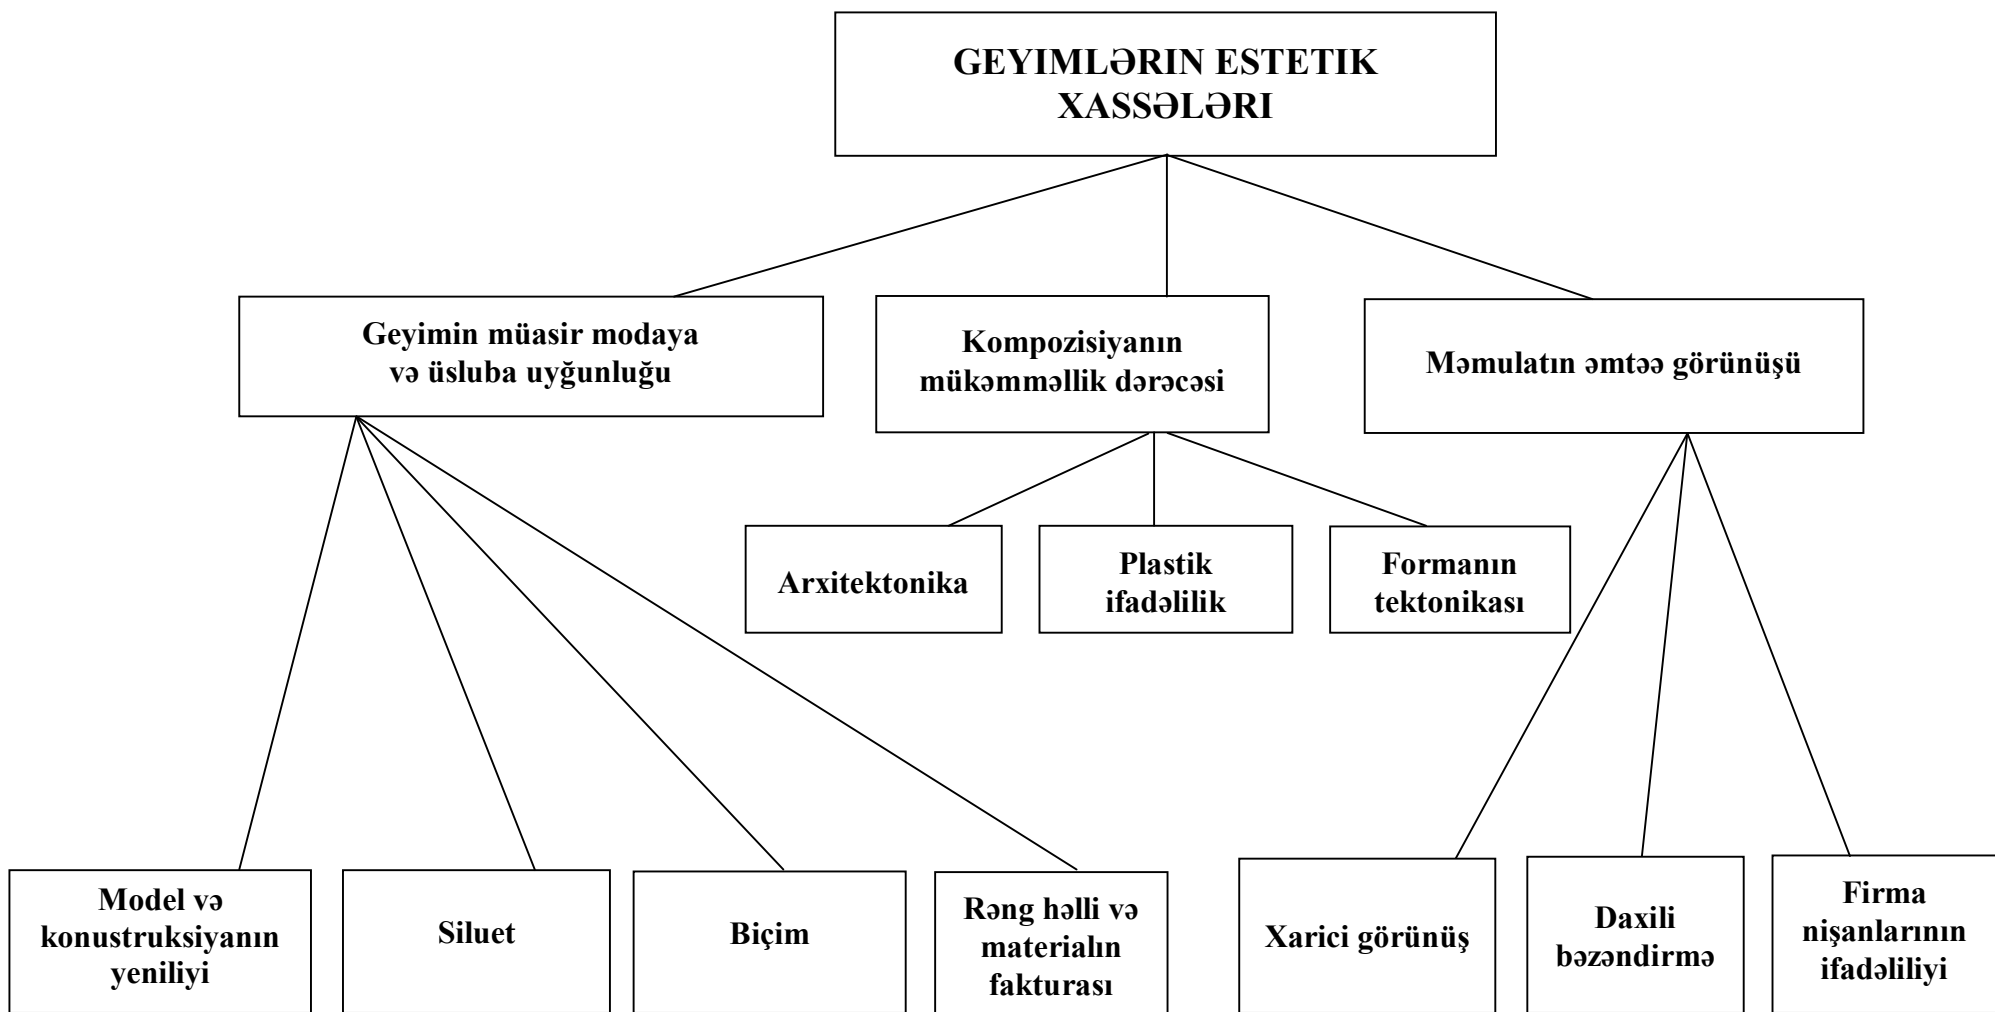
GEYIMLƏRIN ESTETIK XASSƏLƏRI

Geyimin müasir modaya və üsluba uyğunluğu

Kompozisiyanın mükəmməllik dərəcəsi

Məmulatın əmtəə görünüşü

Arxitektonika

Plastik ifadəlilik

Formanın tektonikası

Model və konustruksiyanın yeniliyi

Siluet

Biçim

Rəng həlli və materialın fakturası

Xarici görünüş

Daxili bəzəndirmə

Firma nişanlarının ifadəliliyi